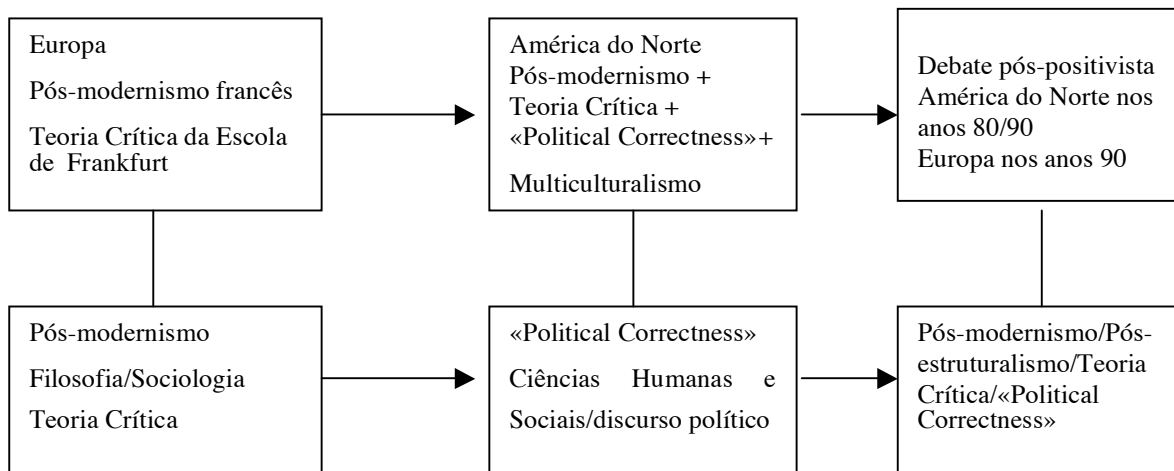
Europa

Pós-modernismo francês

Teoria Crítica da Escola de Frankfurt

América do Norte
Pós-modernismo +
Teoria Crítica +
«Political Correctness»+

Multiculturalismo

Debate pós-positivista
América do Norte nos anos 80/90
Europa nos anos 90

Pós-modernismo

Filosofia/Sociologia

Teoria Crítica

«Political Correctness»

Ciências Humanas e Sociais/discurso político

Pós-modernismo/Pós-estruturalismo/Teoria Crítica/«Political Correctness»